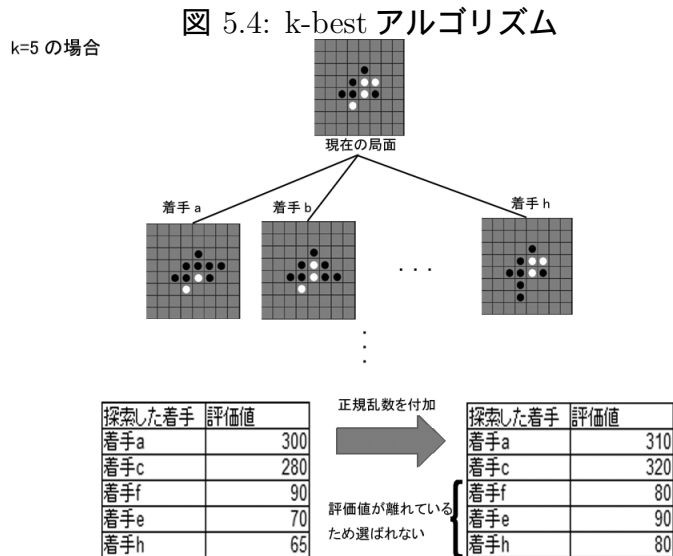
図 5.4: k-best アルゴリズム

k=5 の場合

現在の局面

着手 a

着手 b

着手 h

. . .

正規乱数を付加

| 探索した着手 | 評価値 |
|---|---|
| 着手a | 300 |
| 着手c | 280 |
| 着手f | 90 |
| 着手e | 70 |
| 着手h | 65 |

評価値が離れている
ため選ばれない

| 探索した着手 | 評価値 |
|---|---|
| 着手a | 310 |
| 着手c | 320 |
| 着手f | 80 |
| 着手e | 90 |
| 着手h | 80 |